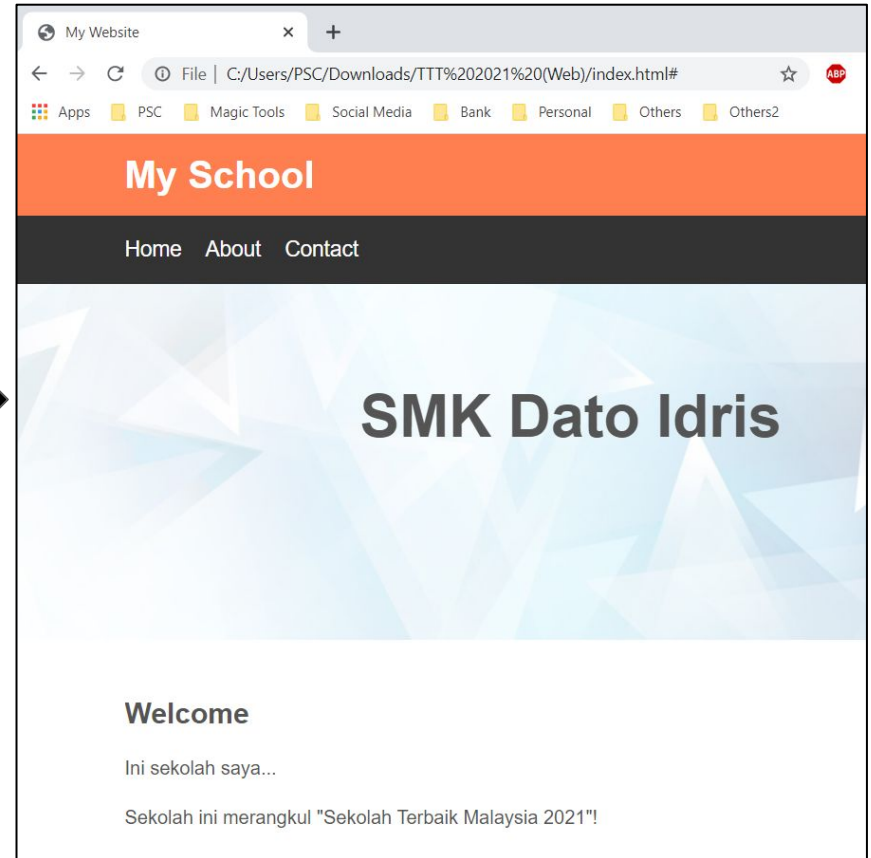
My Website ×  +

File | C:/Users/PSC/Downloads/TTT%202021%20(Web)/index.html#

ABP

Apps  PSC  Magic Tools  Social Media  Bank  Personal  Others  Others2

My School

Home  About  Contact

SMK Dato Idris

Welcome

Ini sekolah saya...

Sekolah ini merangkul "Sekolah Terbaik Malaysia 2021"!